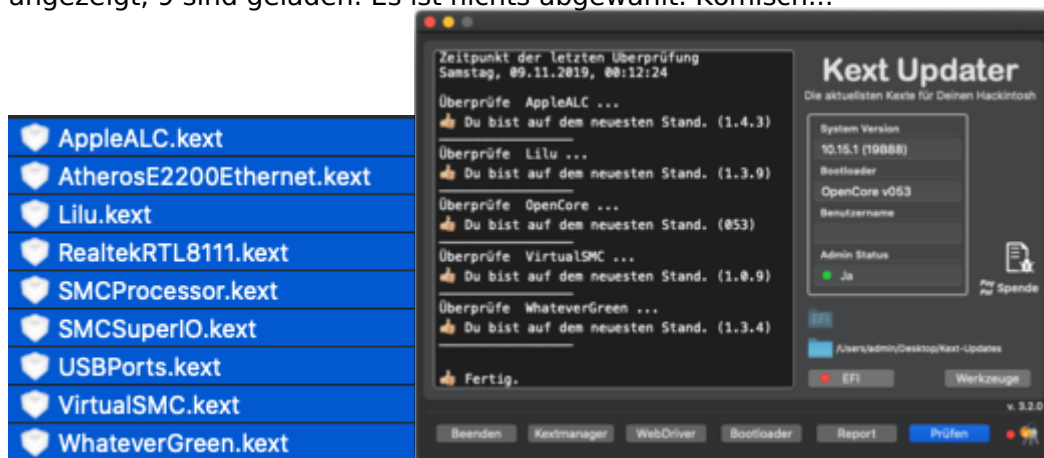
angezeigt, 9 sind geladen. Es ist nichts abgewählt. Komisch...

AppleALC.kext
AtherosE2200Ethernet.kext
Lilu.kext
RealtekRTL8111.kext
SMCProcessor.kext
SMCSuperIO.kext
USBPorts.kext
VirtualSMC.kext
WhateverGreen.kext

Zeitpunkt der letzten Überprüfung
Samstag, 09.11.2019, 00:12:24

Überprüfe AppleALC ...
Du bist auf dem neuesten Stand. (1.4.3)

Überprüfe Lilu ...
Du bist auf dem neuesten Stand. (1.3.9)

Überprüfe OpenCore ...
Du bist auf dem neuesten Stand. (053)

Überprüfe VirtualSMC ...
Du bist auf dem neuesten Stand. (1.0.9)

Überprüfe WhateverGreen ...
Du bist auf dem neuesten Stand. (1.3.4)

Fertig.

Kext Updater
Die aktuellsten Kexte für Deinen Hackintosh

System Version
10.15.1 (19B88)
Bootloader
OpenCore v053
Benutzername

Admin Status
Ja

Spende

EFI
/Users/admin/Desktop/Kext-Updates
EFI
Werkzeuge

v. 3.2.0

Beenden
Kextmanager
WebDriver
Bootloader
Report
Prüfen